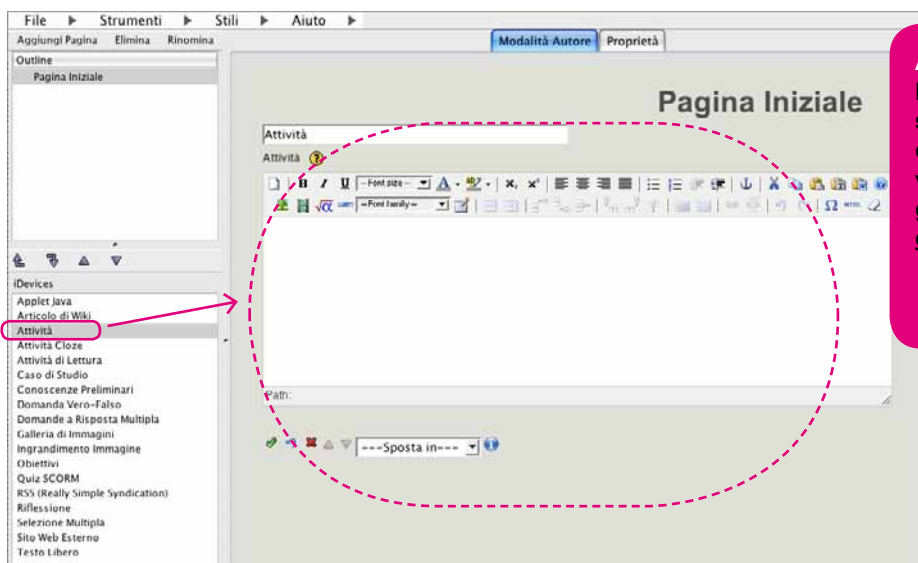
File ▶ Strumenti ▶ Stili ▶ Aiuto ▶

Aggiungi Pagina Elimina Rinomina

Outline

Pagina Iniziale

iDevices

Applet Java
Articolo di Wiki
Attività
Attività Cloze
Attività di Lettura
Caso di Studio
Conoscenze Preliminari
Domanda Vero-Falso
Domande a Risposta Multipla
Galleria di Immagini
Ingrandimento Immagine
Obiettivi
Quiz SCORM
RSS (Really Simple Syndication)
Riflessione
Selezione Multipla
Sito Web Esterno
Testo Libero

Modalità Autore Proprietà

Pagina Iniziale

Attività

Attività

-Font size- -Font family-

Path:

---Sposta in---

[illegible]